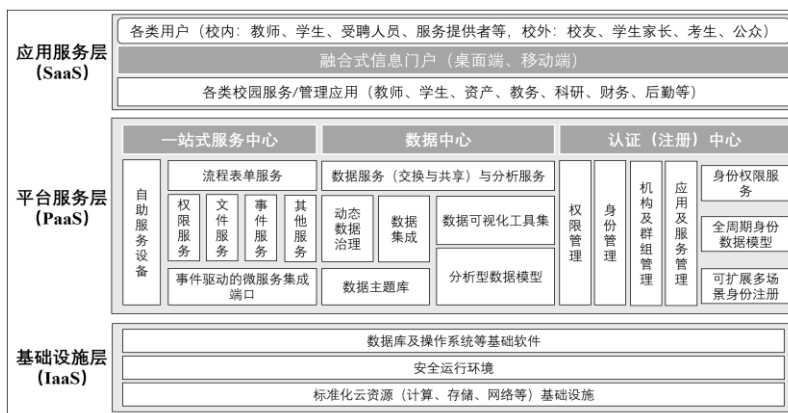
应用服务层
(SaaS)

各类用户（校内：教师、学生、受聘人员、服务提供者等，校外：校友、学生家长、考生、公众）

融合式信息门户（桌面端、移动端）

各类校园服务/管理应用（教师、学生、资产、教务、科研、财务、后勤等）

平台服务层
(PaaS)

一站式服务中心

自助服务设备

流程表单服务

权限服务

文件服务

事件服务

其他服务

事件驱动的微服务集成端口

数据中心

数据服务（交换与共享）与分析服务

动态数据治理

数据集成

数据可视化工具集

分析型数据模型

数据主题库

认证（注册）中心

权限管理

身份管理

机构及群组管理

应用及服务管理

身份权限服务

全周期身份数据模型

可扩展多场景身份注册

基础设施层
(IaaS)

数据库及操作系统等基础软件

安全运行环境

标准化云资源（计算、存储、网络等）基础设施